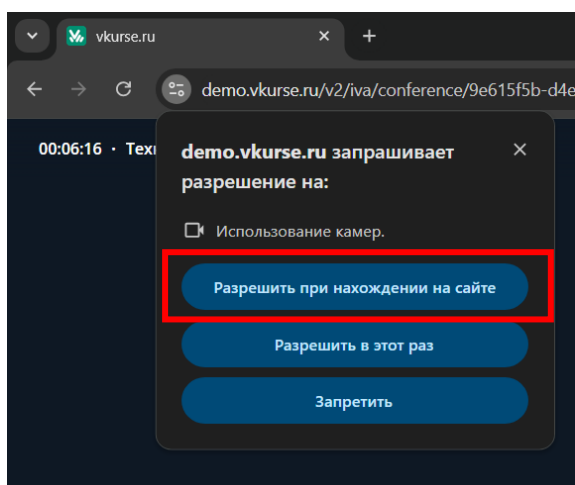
vkurse.ru

demo.vkurse.ru/v2/iva/conference/9e615f5b-d4e

00:06:16 · Tex

demo.vkurse.ru запрашивает разрешение на:

Использование камер.

Разрешить при нахождении на сайте

Разрешить в этот раз

Запретить